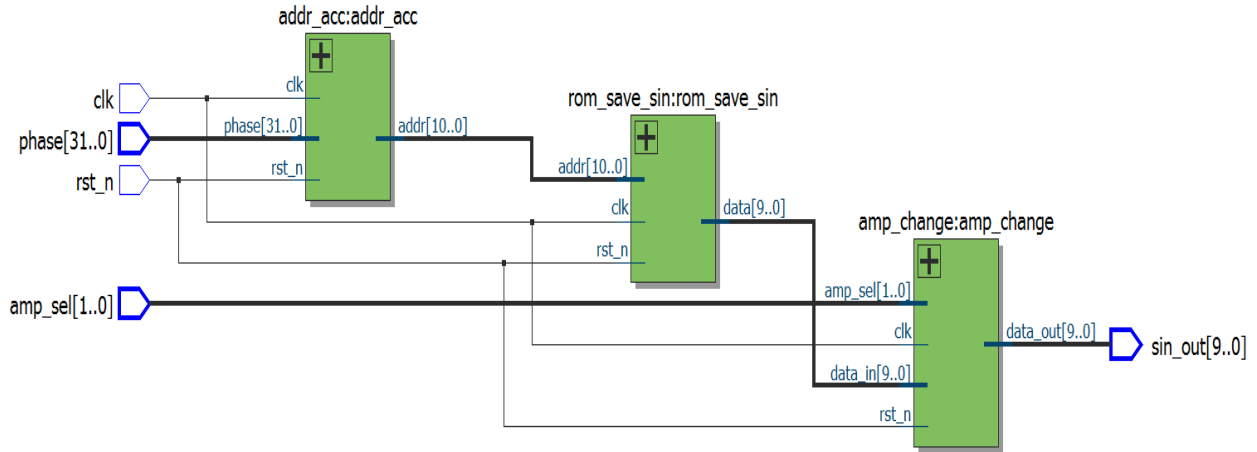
addr_acc:addr_acc

clk

phase[31..0]

rst_n

clk

phase[31..0]

rst_n

addr[10..0]

rom_save_sin:rom_save_sin

addr[10..0]

clk

rst_n

data[9..0]

amp_change:amp_change

amp_sel[1..0]

amp_sel[1..0]

clk

data_in[9..0]

rst_n

data_out[9..0]

sin_out[9..0]